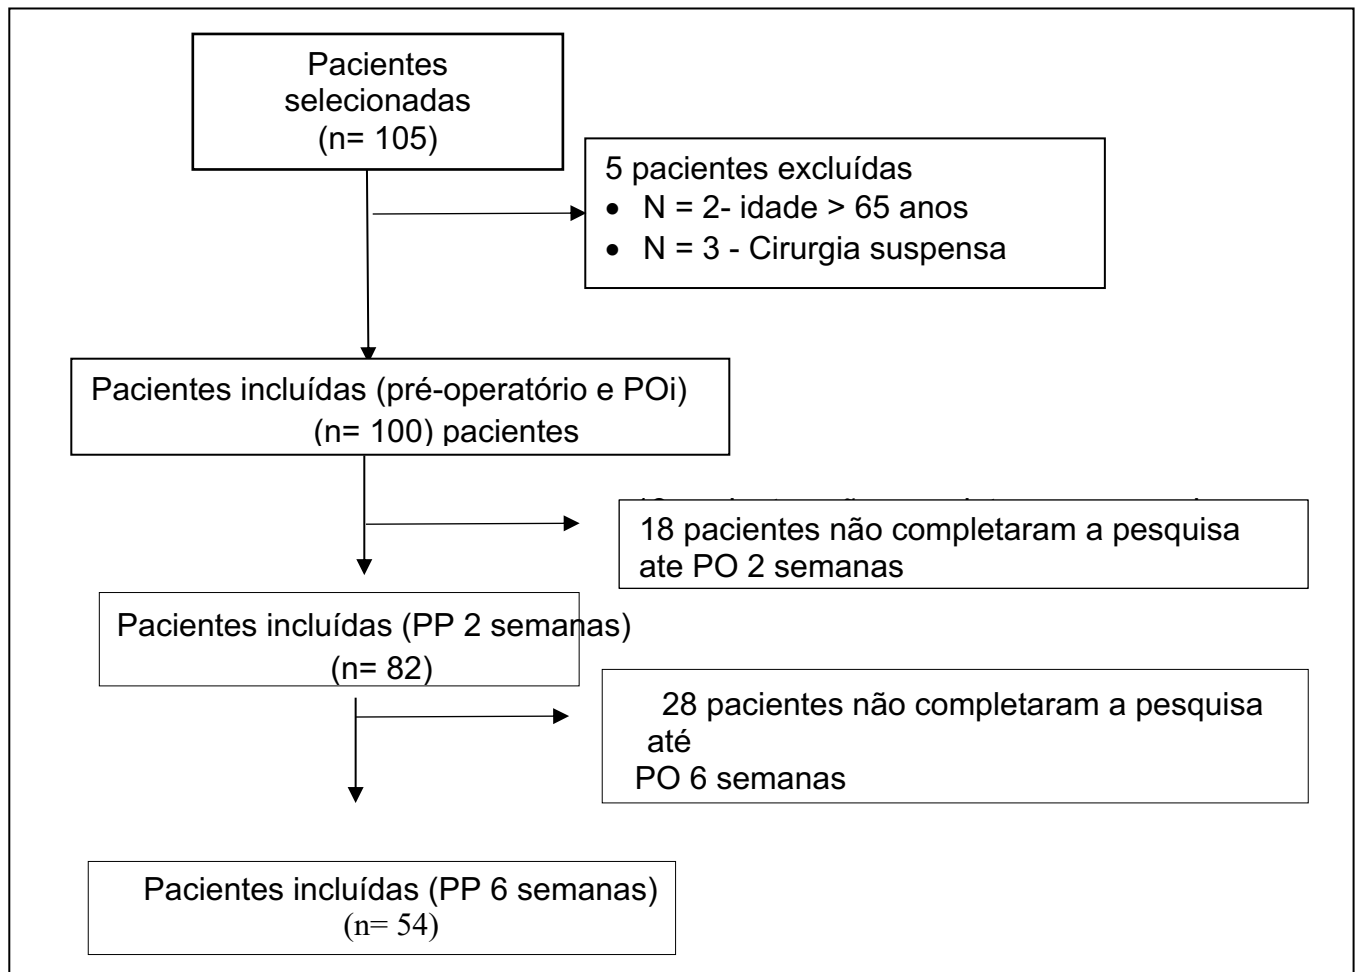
Pacientes selecionadas
(n= 105)

5 pacientes excluídas
- N = 2- idade > 65 anos
- N = 3 - Cirurgia suspensa

Pacientes incluídas (pré-operatório e POi)
(n= 100) pacientes

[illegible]

18 pacientes não completaram a pesquisa ate PO 2 semanas

Pacientes incluídas (PP 2 semanas)
(n= 82)

28 pacientes não completaram a pesquisa até
PO 6 semanas

Pacientes incluídas (PP 6 semanas)
(n= 54)